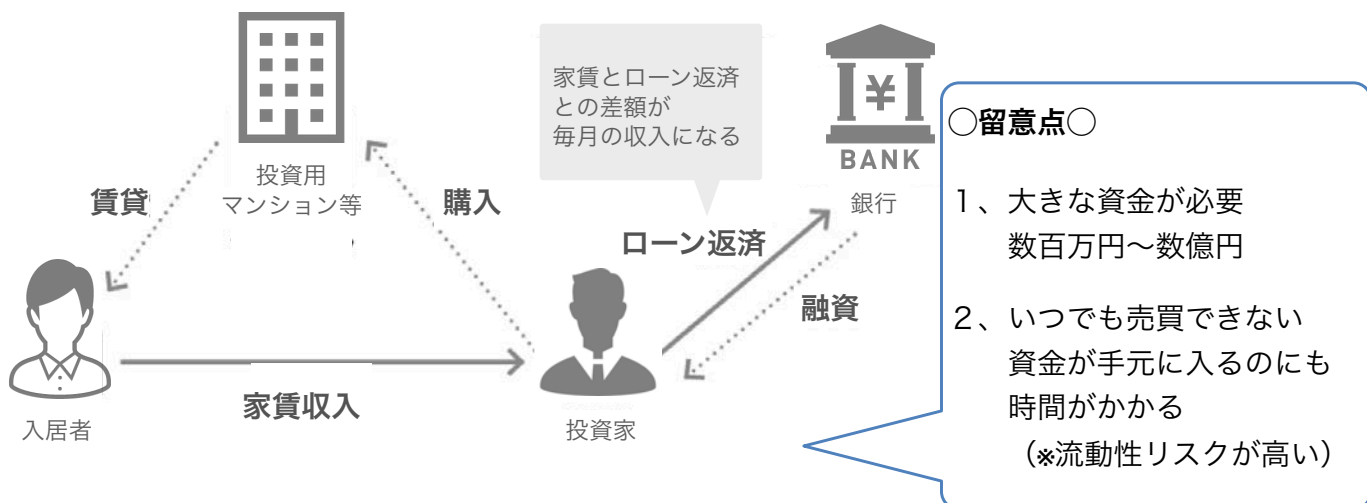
家賃とローン返済との差額が毎月の収入になる

投資用
マンション等

賃貸

購入

BANK

銀行

ローン返済

融資

入居者

家賃収入

投資家

◯留意点◯

1、大きな資金が必要
数百万円〜数億円

2、いつでも売買できない
資金が手元に入るのにも
時間がかかる
（※流動性リスクが高い）